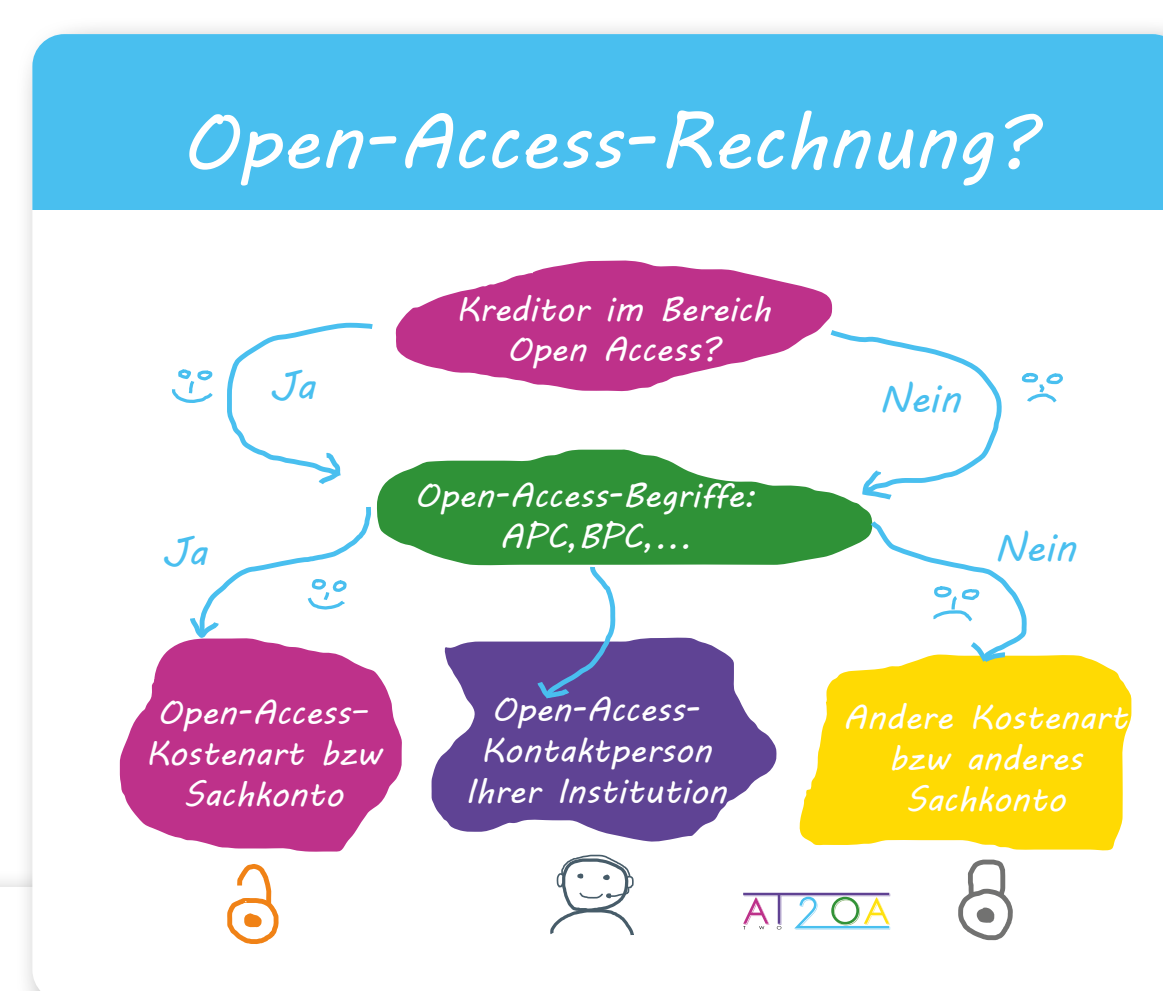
Open-Access-Rechnung?

Kreditor im Bereich Open Access?

Ja

Nein

Open-Access-Begriffe: APC,BPC,...

Ja

Nein

Open-Access-Kostenart bzw Sachkonto

Open-Access-Kontaktperson Ihrer Institution

Andere Kostenart bzw anderes Sachkonto

AT2OA
TWO